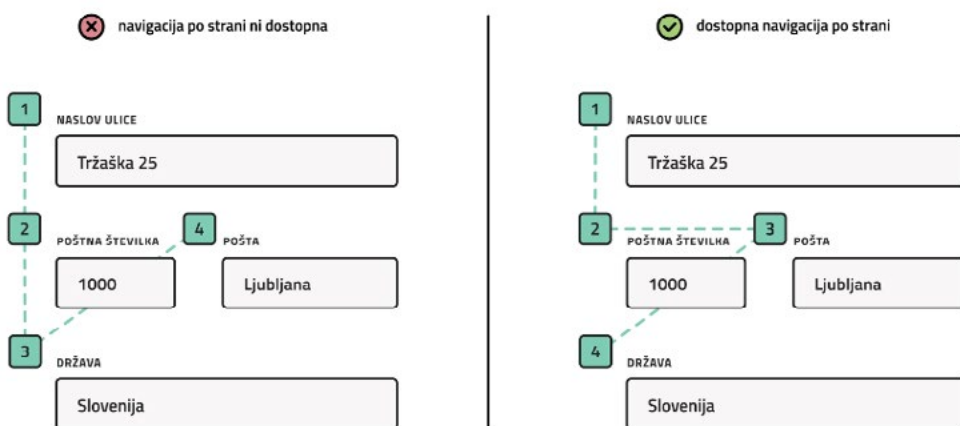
navigacija po strani ni dostopna

1
NASLOV ULICE
Tržaška 25

2
POŠTNA ŠTEVILKA
1000

4
POŠTA
Ljubljana

3
DRŽAVA
Slovenija

dostopna navigacija po strani

1
NASLOV ULICE
Tržaška 25

2
POŠTNA ŠTEVILKA
1000

3
POŠTA
Ljubljana

4
DRŽAVA
Slovenija